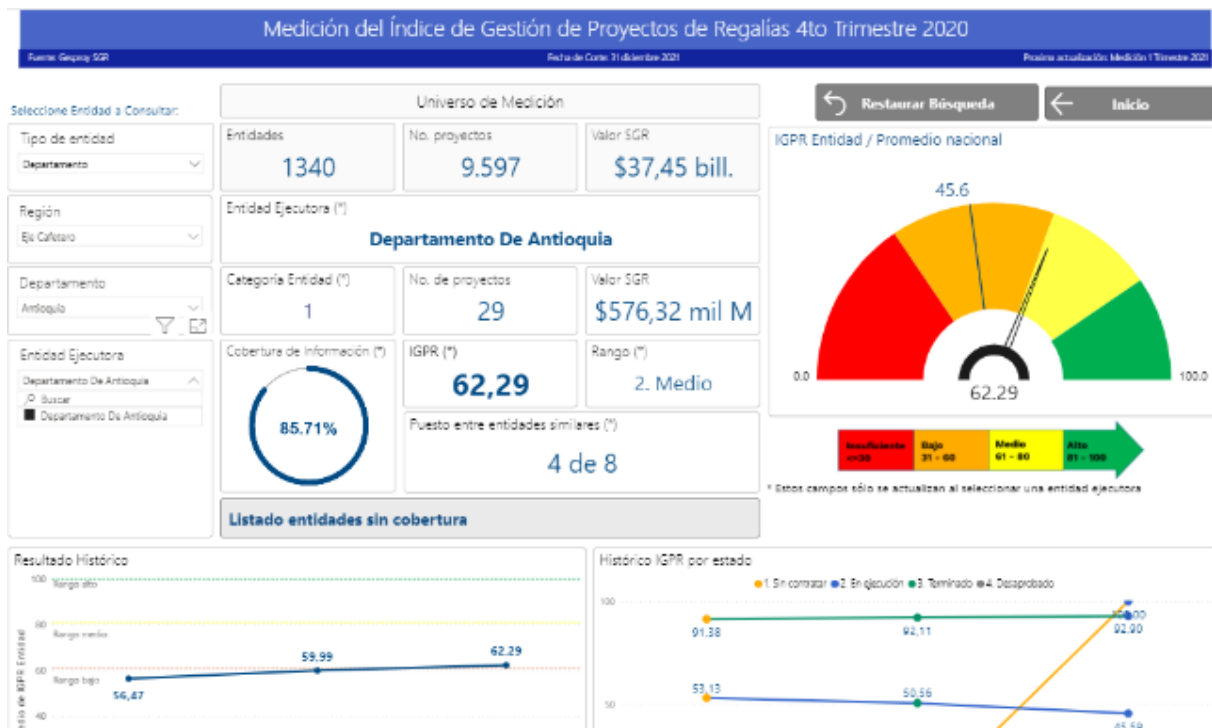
Medición del Índice de Gestión de Proyectos de Regalías 4to Trimestre 2020

Fuente: Gesproy SGR

Fecha de Corte: 31 diciembre 2021

Proxima actualización: Medición I Trimestre 2021

Seleccione Entidad a Consultar:

Tipo de entidad
Departamento

Región
Eje Cafetero

Departamento
Antioquia

Entidad Ejecutora
Departamento De Antioquia
Buscar
Departamento De Antioquia

Universo de Medición

Entidades
1340

No. proyectos
9.597

Valor SGR
$37,45 bill.

Entidad Ejecutora (*)
Departamento De Antioquia

Categoría Entidad (*)
1

No. de proyectos
29

Valor SGR
$576,32 mil M

Cobertura de información (*)
85.71%

IGPR (*)
62,29

Rango (*)
2. Medio

Puesto entre entidades similares (*)
4 de 8

Listado entidades sin cobertura

Restaurar Búsqueda

Inicio

IGPR Entidad / Promedio nacional

45.6

0.0

100.0

62.29

Insuficiente <=30

Bajo 31 - 60

Medio 61 - 80

Alto 81 - 100

* Estos campos sólo se actualizan al seleccionar una entidad ejecutora

Resultado Histórico

100 Rango alto

80 Rango medio

60 Rango bajo

40

56,47

59.99

62.29

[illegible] de IGPR Entidad

Histórico IGPR por estado

1. Sin contratar 2. En ejecución 3. Terminado 4. Desaprobado

100

50

91.38

92,11

92.90

53,13

50,56

45,59